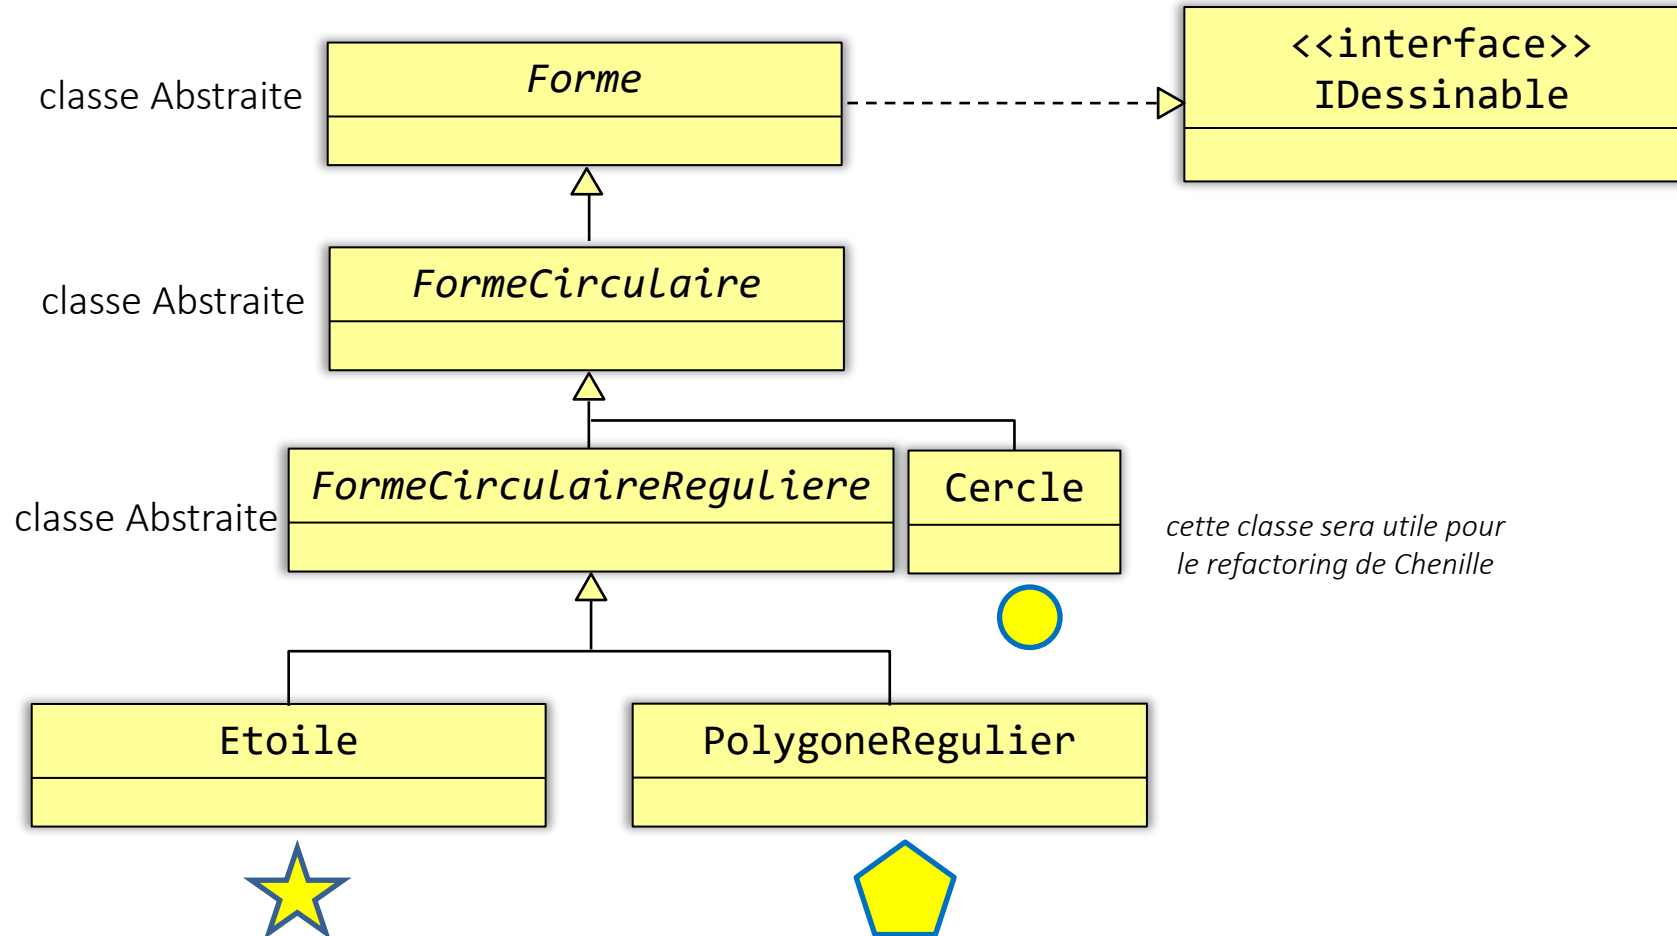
classe Abstraite

Forme

<<interface>>
IDessinable

classe Abstraite

FormeCirculaire

classe Abstraite

FormeCirculaireReguliere

Cercle

cette classe sera utile pour le refactoring de Chenille

Etoile

PolygoneRegulier